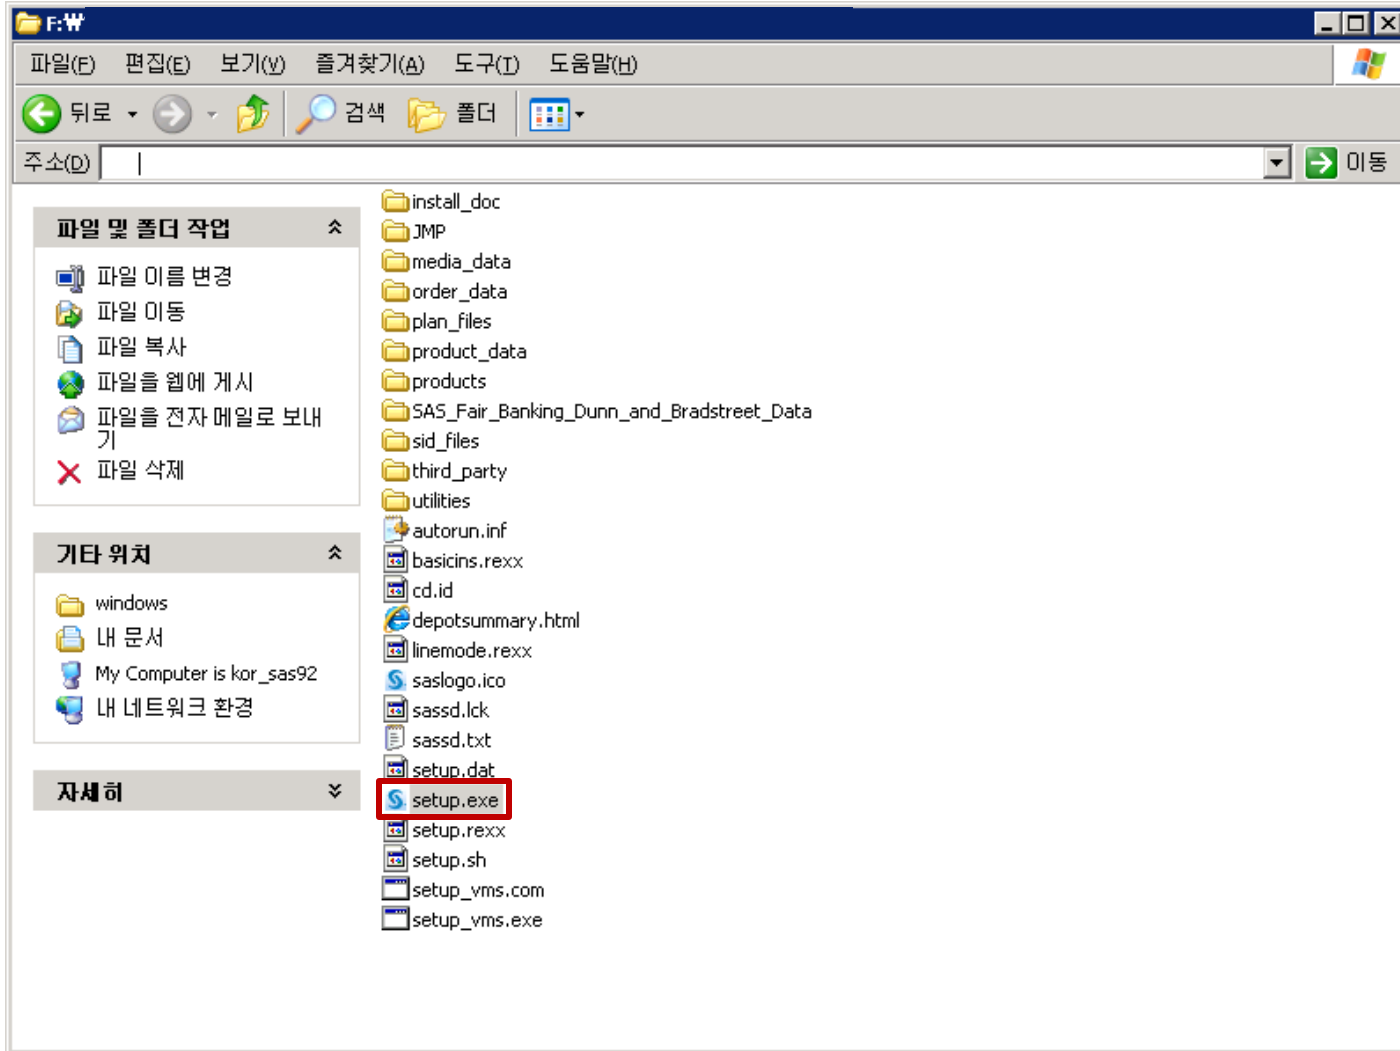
F:₩

파일(F) 편집(E) 보기(V) 즐겨찾기(A) 도구(T) 도움말(H)

뒤로 검색 폴더

주소(D) 이동

파일 및 폴더 작업

파일 이름 변경
파일 이동
파일 복사
파일을 웹에 게시
파일을 전자 메일로 보내기
파일 삭제

기타 위치

windows
내 문서
My Computer is kor_sas92
내 네트워크 환경

자세히

install_doc
JMP
media_data
order_data
plan_files
product_data
products
SAS_Fair_Banking_Dunn_and_Bradstreet_Data
sid_files
third_party
utilities
autorun.inf
basicins.rexx
cd.id
depotsummary.html
linemode.rexx
saslogo.ico
sassd.lck
sassd.txt
setup.dat
setup.exe
setup.rexx
setup.sh
setup_vms.com
setup_vms.exe